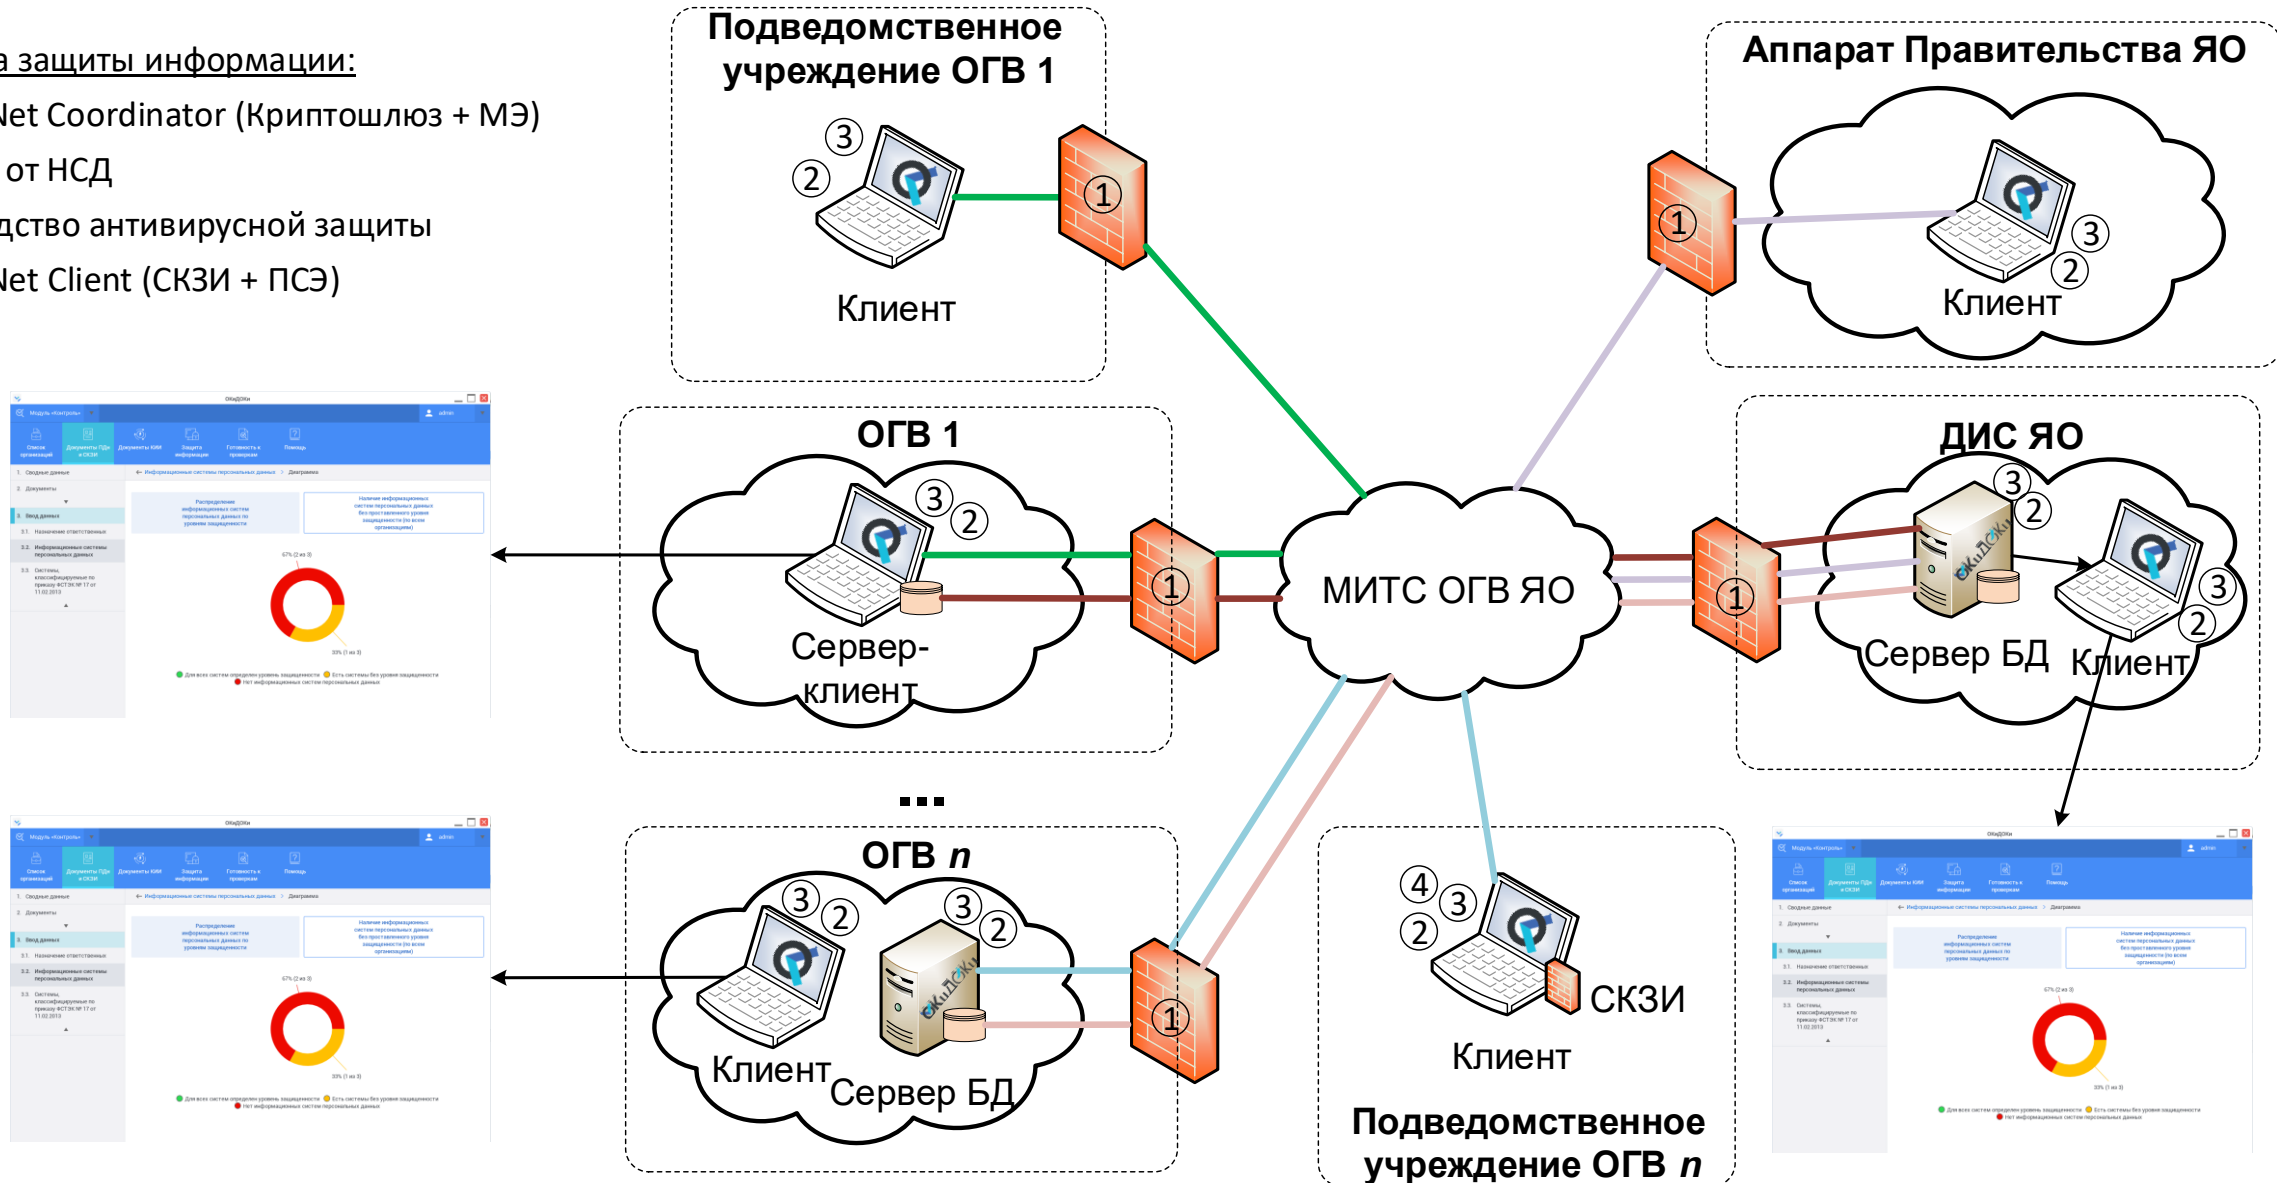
а защиты информации:
Net Coordinator (Криптошлюз + МЭ)
от НСД
дство антивирусной защиты
Net Client (СКЗИ + ПСЭ)

Подведомственное учреждение ОГВ 1
3
2
1
Клиент

Аппарат Правительства ЯО
1
3
2
Клиент

ОГВ 1
3
2
1
Сервер-клиент

МИТС ОГВ ЯО

ДИС ЯО
3
2
1
3
2
Сервер БД
Клиент

...

ОГВ $n$
3
2
3
2
1
Клиент
Сервер БД

4
3
2
СКЗИ
Клиент
Подведомственное учреждение ОГВ $n$